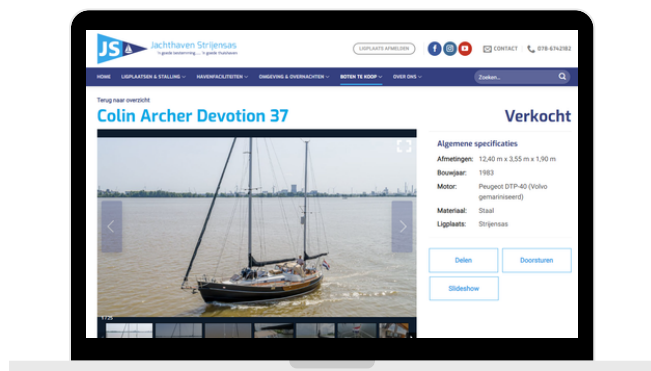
JS Jachthaven Strijensas
'n goede bestemming ... 'n goede thuishaven

LIGPLAATS AFMELDEN

CONTACT 078-6742182

HOME LIGPLAATSEN & STALLING HAVENFACILITEITEN OMGEVING & OVERNACHTEN BOTEN TE KOOP OVER ONS

Zoeken...

Terug naar overzicht

Colin Archer Devotion 37

Verkocht

Algemene specificaties

| | |
|---|---|
| Afmetingen: | 12,40 m x 3,55 m x 1,90 m |
| Bouwjaar: | 1983 |
| Motor: | Peugeot DTP-40 (Volvo gemariniseerd) |
| Materiaal: | Staal |
| Ligplaats: | Strijensas |

Delen

Doorsturen

Slideshow

1/26